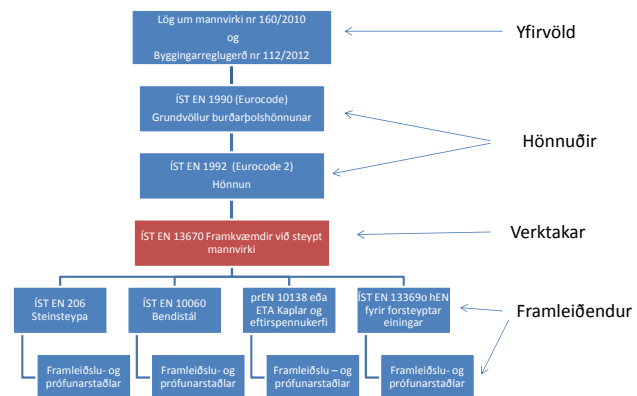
Lög um mannvirki nr 160/2010
og
Byggingarreglugerð nr 112/2012

Yfirvöld

ÍST EN 1990 (Eurocode)
Grundvöllur burðarþolshönnunar

Hönnuðir

ÍST EN 1992 (Eurocode 2)
Hönnun

ÍST EN 13670 Framkvæmdir við steypt mannvirki

Verktakar

ÍST EN 206
Steinsteypa

ÍST EN 10060
Bendistál

prEN 10138 eða
ETA Kaplar og
eftirspennukerfi

ÍST EN 13369o hEN
fyrir forsteyptar
einingar

Framleiðendur

Framleiðslu- og prófunarstaðlar

Framleiðslu- og prófunarstaðlar

Framleiðslu – og prófunarstaðlar

Framleiðslu- og prófunarstaðlar